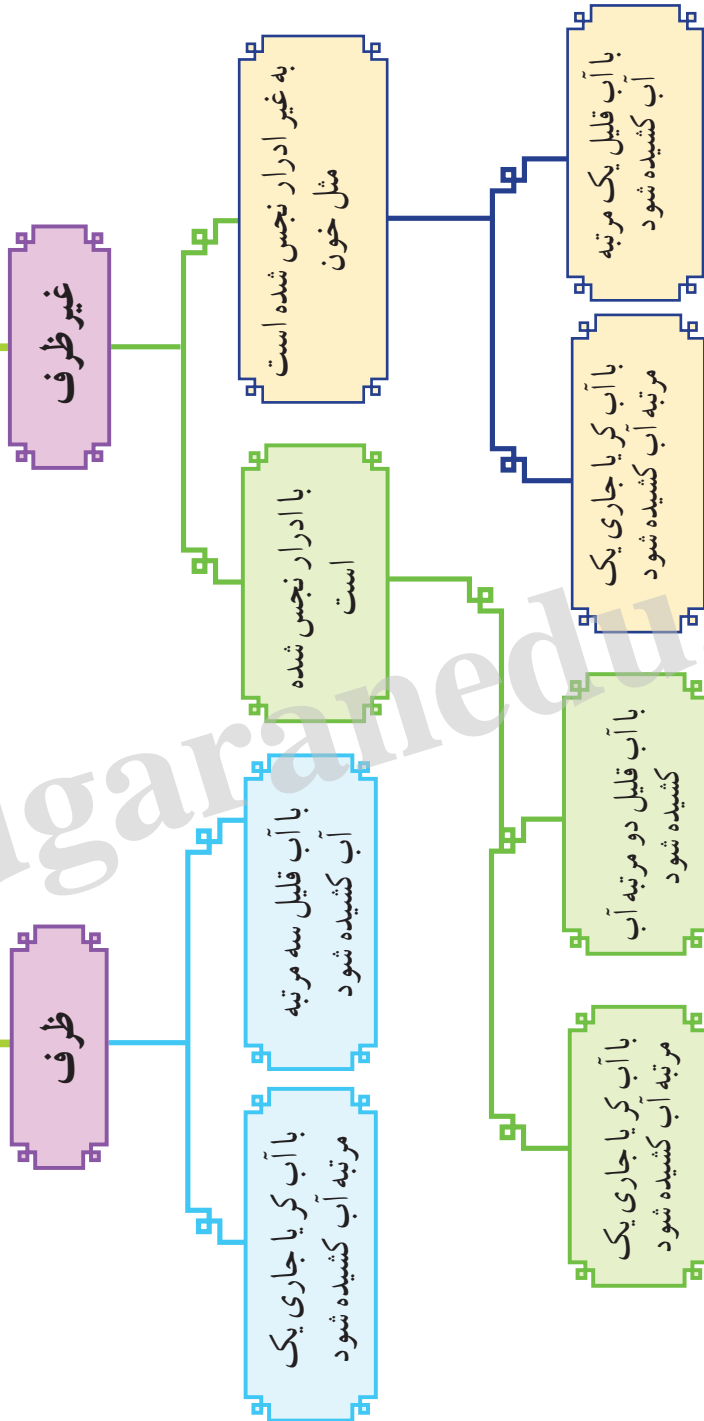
غیرظرف

به غیر ادرار نجس شده است مثل خون

با آب قلیل یک مرتبه آب کشیده شود

با آب کر یا جاری یک مرتبه آب کشیده شود

با ادرار نجس شده است

با آب قلیل دو مرتبه آب کشیده شود

با آب کر یا جاری یک مرتبه آب کشیده شود

ظرف

با آب قلیل سه مرتبه آب کشیده شود

با آب کر یا جاری یک مرتبه آب کشیده شود

negaranedu